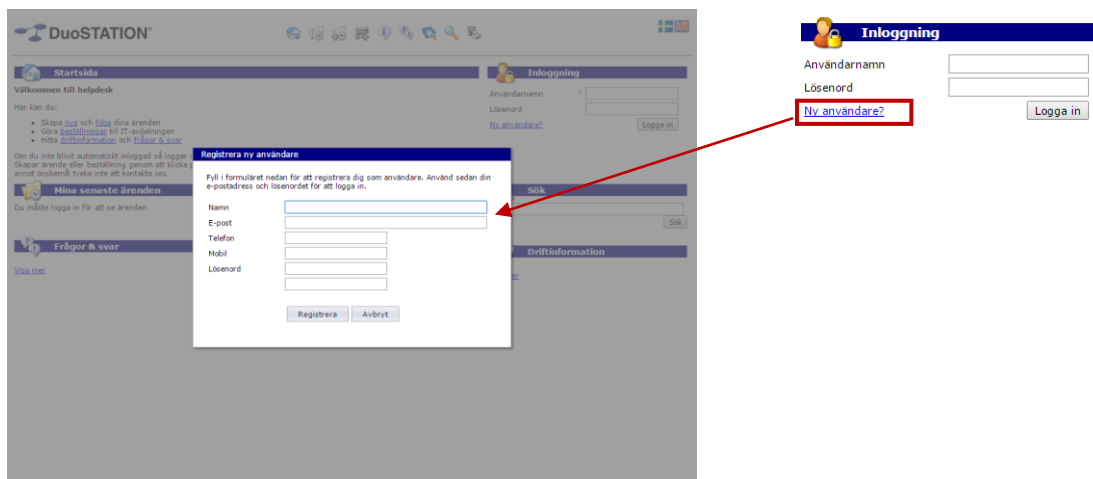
DuoSTATION®

Startsida

Välkommen till helpdesk

Här kan du:

- Skapa nya och följa dina ärenden
- Göra beställningar till IT-avdelningen
- Hitta driftinformation och frågor & svar

Om du inte blivit automatiskt inloggad så logga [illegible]
Skapar ärende eller beställning genom att klicka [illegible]
annat önskemål tveka inte att kontakta oss.

Mina senaste ärenden

Du måste logga in för att se ärenden

Frågor & svar

Visa mer

Inloggning

Användarnamn *

Lösenord

Ny användare?

Logga in

Sök

Sök

Driftinformation

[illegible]er

Registrera ny användare

Fyll i formuläret nedan för att registrera dig som användare. Använd sedan din e-postadress och lösenordet för att logga in.

Namn

E-post

Telefon

Mobil

Lösenord

Registrera

Avbryt

Inloggning

Användarnamn

Lösenord

Ny användare?

Logga in